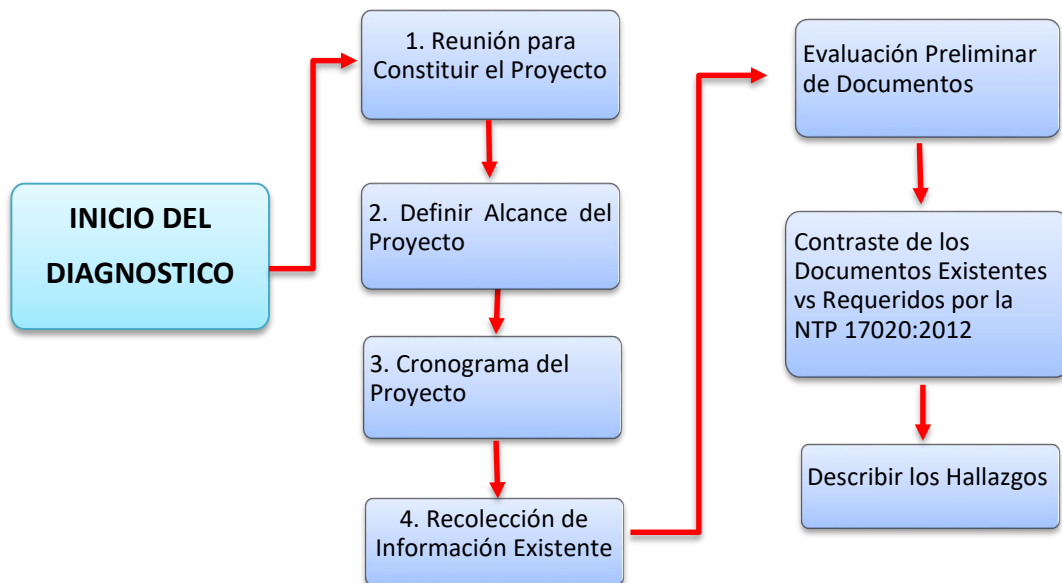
INICIO DEL DIAGNOSTICO

1. Reunión para Constituir el Proyecto

2. Definir Alcance del Proyecto

3. Cronograma del Proyecto

4. Recolección de Información Existente

Evaluación Preliminar de Documentos

Contraste de los Documentos Existentes vs Requeridos por la NTP 17020:2012

Describir los Hallazgos